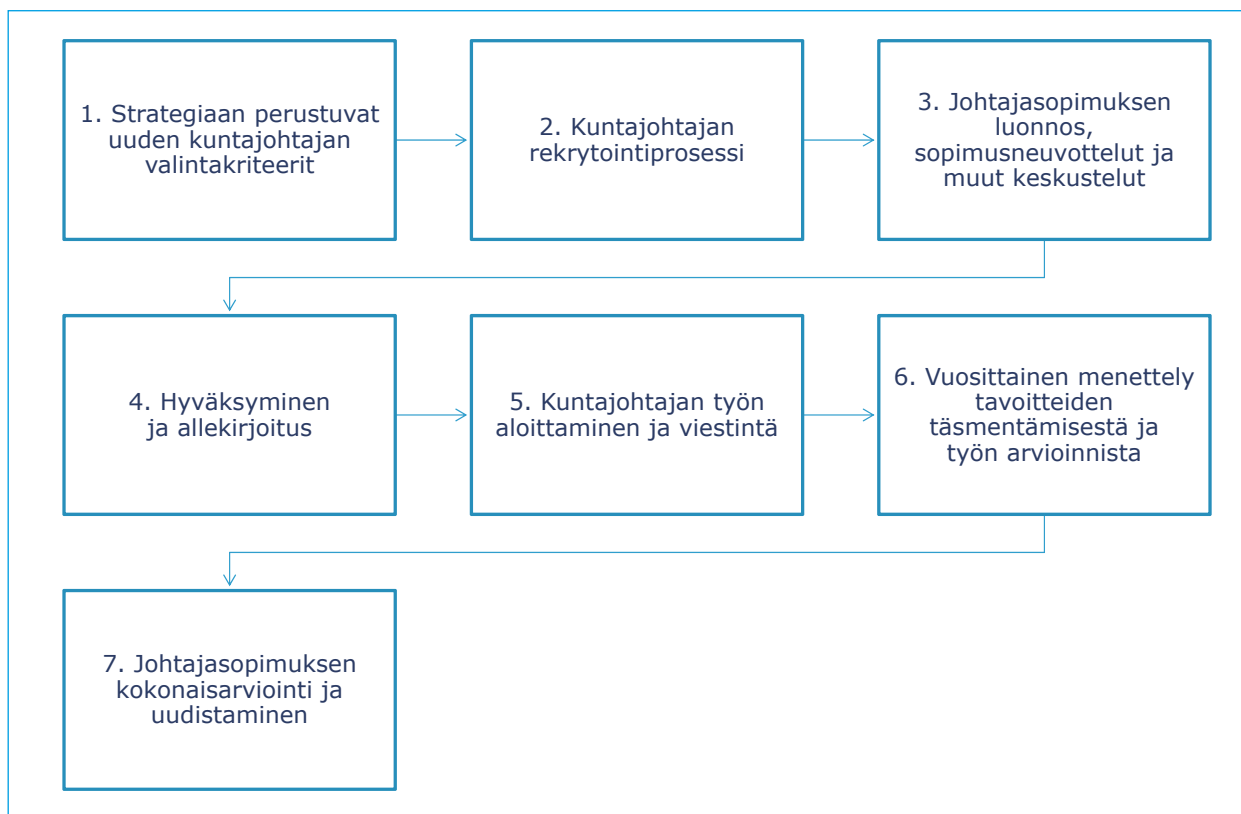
1. Strategiaan perustuvat uuden kuntajohtajan valintakriteerit

2. Kuntajohtajan rekrytointiprosessi

3. Johtajasopimuksen luonnos, sopimusneuvottelut ja muut keskustelut

4. Hyväksyminen ja allekirjoitus

5. Kuntajohtajan työn aloittaminen ja viestintä

6. Vuosittainen menettely tavoitteiden täsmentämisestä ja työn arvioinnista

7. Johtajasopimuksen kokonaisarviointi ja uudistaminen